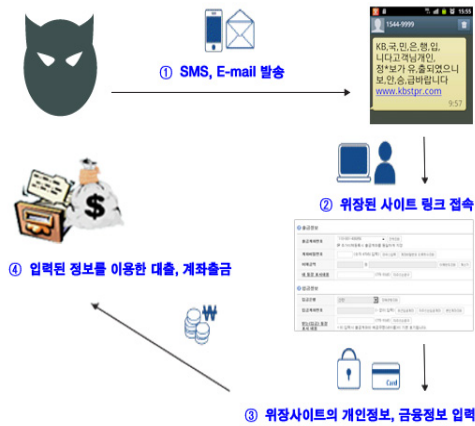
① SMS, E-mail 발송

1544-9999

KB,국,민,은,행,입,니다고객님개인,정*보가 유,출되였으니보,안,승,급바랍니다 www.kbstpr.com

9:57

② 위장된 사이트 링크 접속

④ 입력된 정보를 이용한 대출, 계좌출금

③ 위장사이트의 개인정보, 금융정보 입력

Card